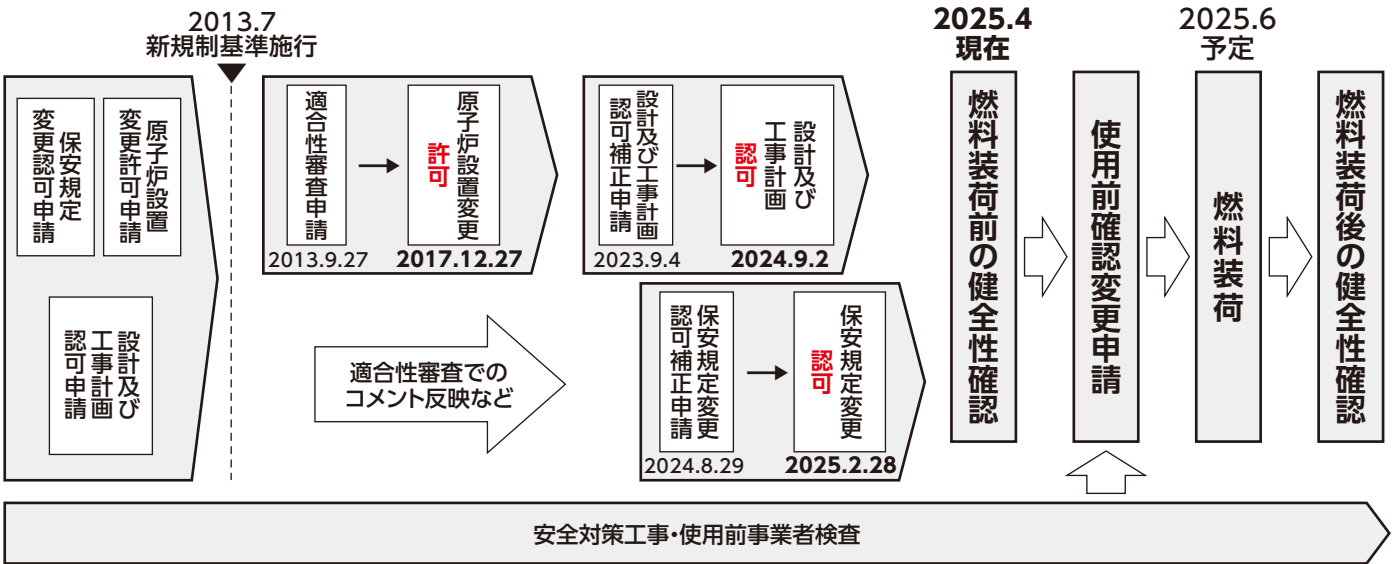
2013.7
新規制基準施行

保安規定変更認可申請

原子炉設置変更許可申請

設計及び工事計画認可申請

適合性審査申請

許可

原子炉設置変更

2013.9.27

2017.12.27

設計及び工事計画認可補正申請

認可

設計及び工事計画

2023.9.4

2024.9.2

適合性審査でのコメント反映など

保安規定変更認可補正申請

認可

保安規定変更

2024.8.29

2025.2.28

2025.4
現在

燃料装荷前の健全性確認

使用前確認変更申請

2025.6
予定

燃料装荷

燃料装荷後の健全性確認

安全対策工事・使用前事業者検査